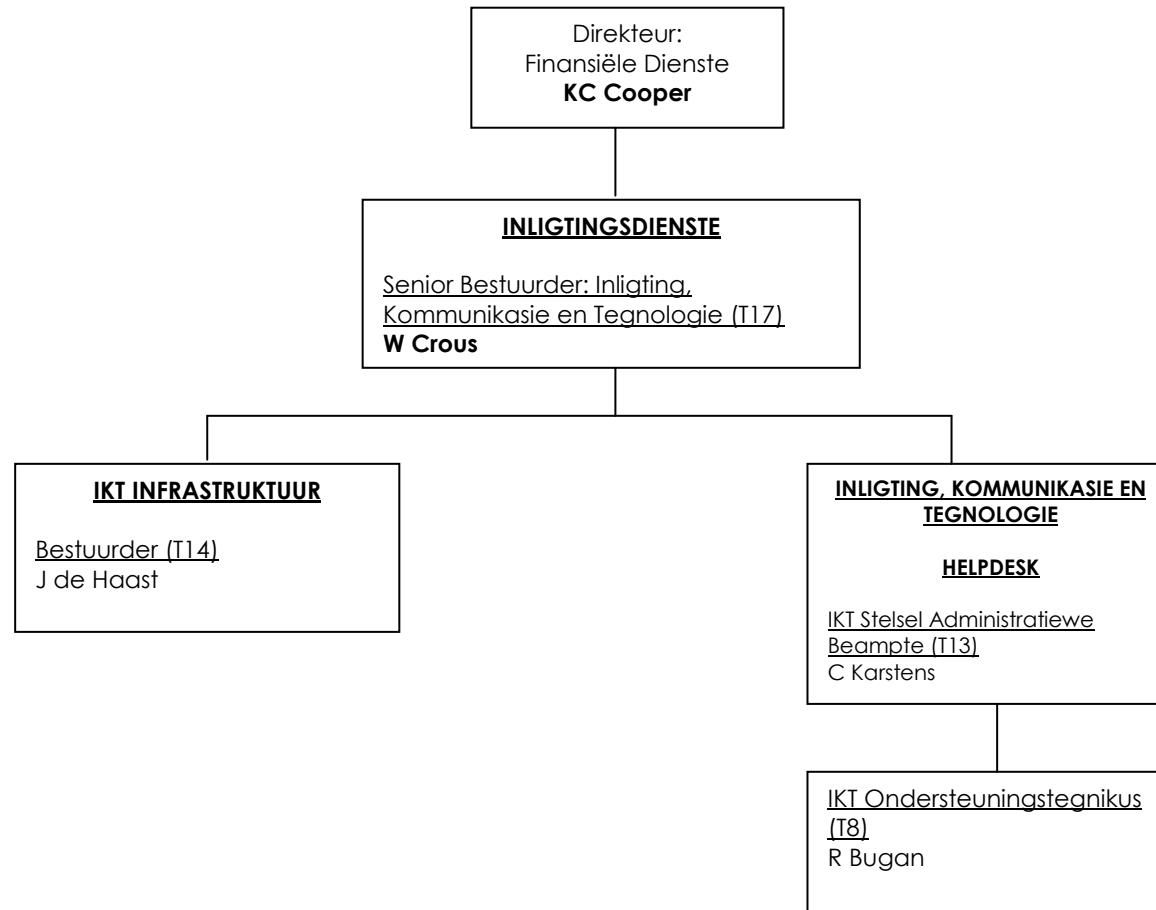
Direkteur:
Finansiële Dienste
KC Cooper

INLIGTINGSDIENSTE

Senior Bestuurder: Inligting, Kommunikasie en Tegnologie (T17)
W Crous

IKT INFRASTRUKTUUR

Bestuurder (T14)
J de Haast

INLIGTING, KOMMUNIKASIE EN TEGNOLOGIE

HELPDESK

IKT Stelsel Administratiewe Beampte (T13)
C Karstens

IKT Ondersteuningstegnikus (T8)
R Bugan